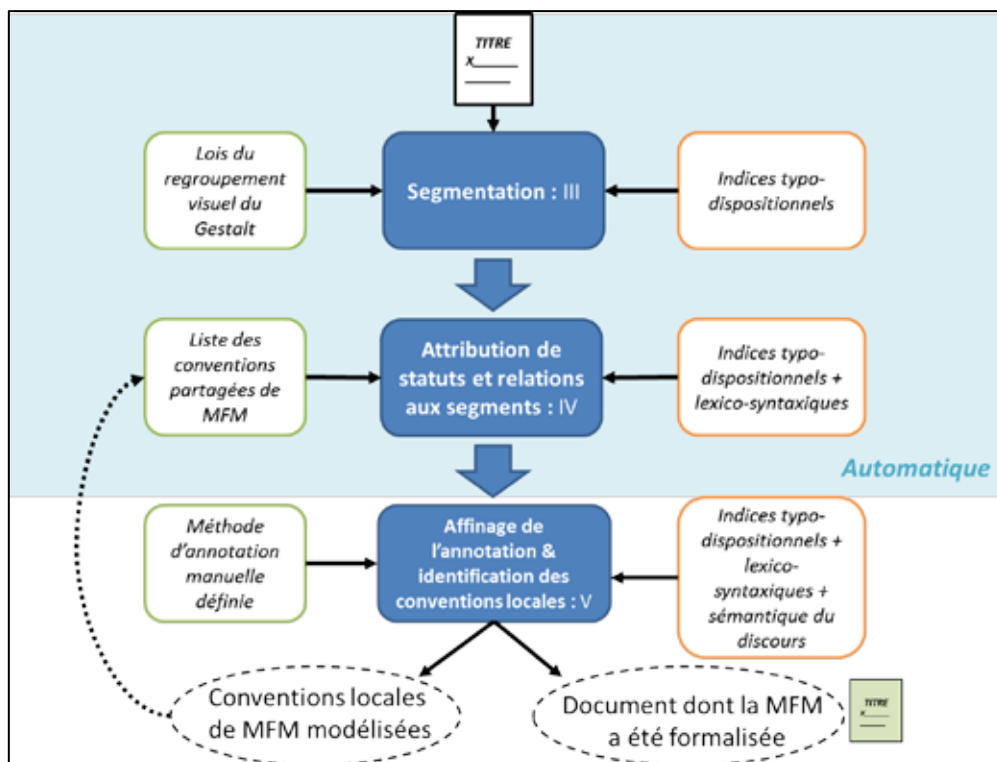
TITRE
x

Lois du regroupement visuel du Gestalt

Segmentation : III

Indices typo-dispositionnels

Liste des conventions partagées de MFM

Attribution de statuts et relations aux segments : IV

Indices typo-dispositionnels + lexico-syntaxiques

Automatique

Méthode d'annotation manuelle définie

Affinage de l'annotation & identification des conventions locales : V

Indices typo-dispositionnels + lexico-syntaxiques + sémantique du discours

Conventions locales de MFM modélisées

Document dont la MFM a été formalisée

TITRE
x